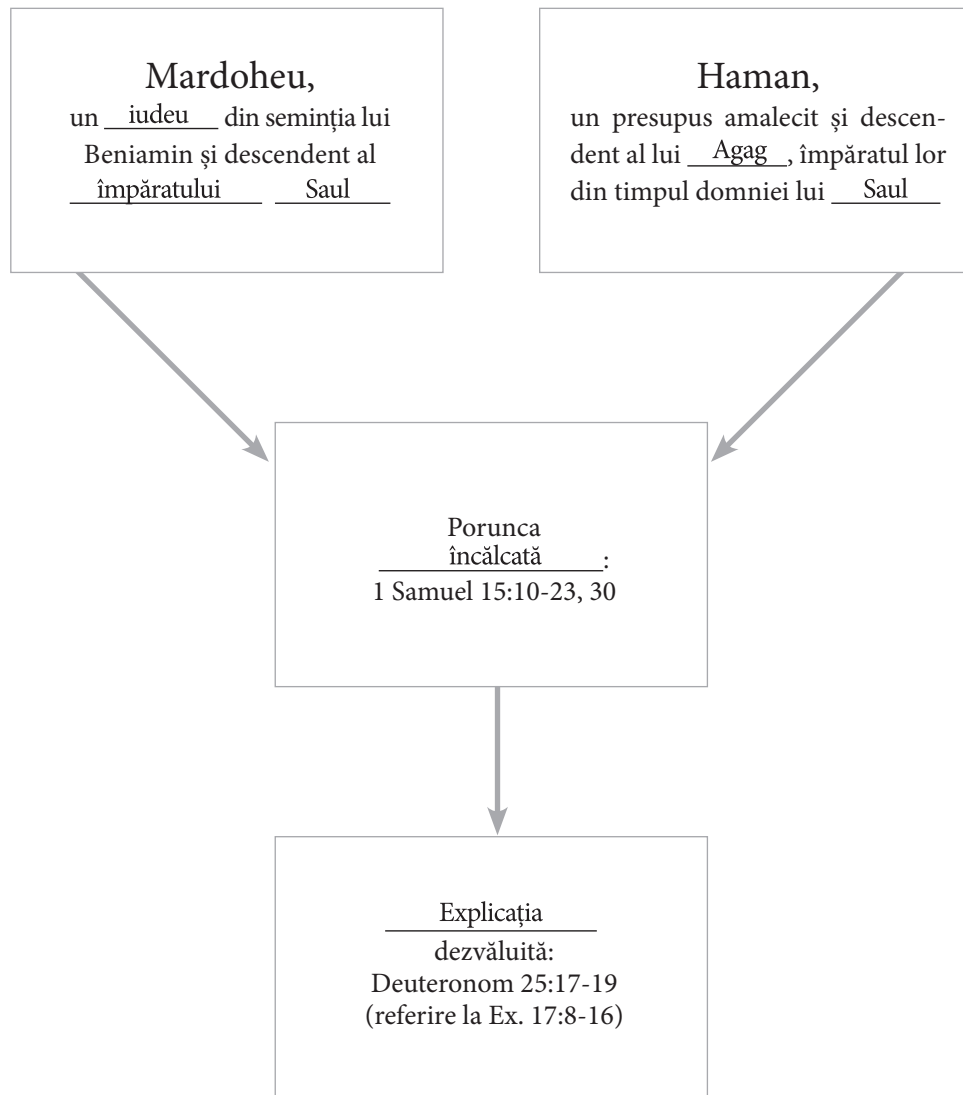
Mardoheu,
un iudeu din seminția lui Beniamin și descendent al împăratului Saul

Haman,
un presupus amalecit și descendent al lui Agag, împăratul lor din timpul domniei lui Saul

Porunca încălcată:
1 Samuel 15:10-23, 30

Explicația dezvăluită:
Deuteronom 25:17-19
(referire la Ex. 17:8-16)